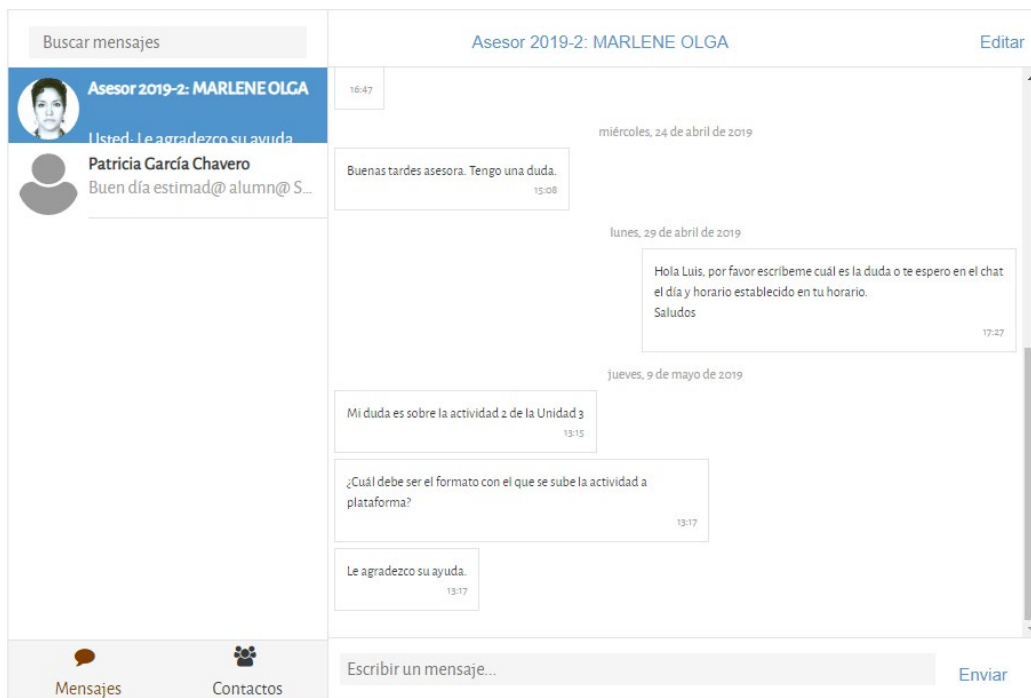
Buscar mensajes

Asesor 2019-2: MARLENE OLGA

Usted: Le agradezco su ayuda

Patricia García Chavero

Buen día estimad@ alumn@ S...

Mensajes

Contactos

Asesor 2019-2: MARLENE OLGA

Editar

16:47

miércoles, 24 de abril de 2019

Buenas tardes asesora. Tengo una duda.

15:08

lunes, 29 de abril de 2019

Hola Luis, por favor escríbeme cuál es la duda o te espero en el chat el día y horario establecido en tu horario.
Saludos

17:27

jueves, 9 de mayo de 2019

Mi duda es sobre la actividad 2 de la Unidad 3

13:15

¿Cuál debe ser el formato con el que se sube la actividad a plataforma?

13:17

Le agradezco su ayuda.

13:17

Escribir un mensaje...

Enviar